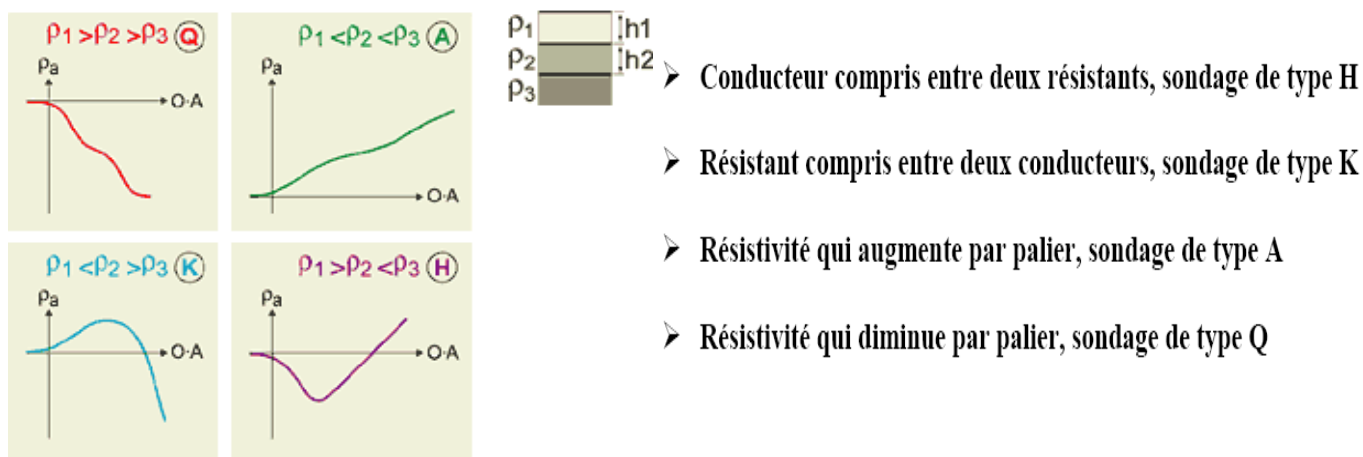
$\rho_1 > \rho_2 > \rho_3$ Q
$\rho_a$
O·A

$\rho_1 < \rho_2 < \rho_3$ A
$\rho_a$
O·A

$\rho_1 < \rho_2 > \rho_3$ K
$\rho_a$
O·A

$\rho_1 > \rho_2 < \rho_3$ H
$\rho_a$
O·A

$\rho_1$ h1
$\rho_2$ h2
$\rho_3$

➢ Conducteur compris entre deux résistants, sondage de type H

➢ Résistant compris entre deux conducteurs, sondage de type K

➢ Résistivité qui augmente par palier, sondage de type A

➢ Résistivité qui diminue par palier, sondage de type Q